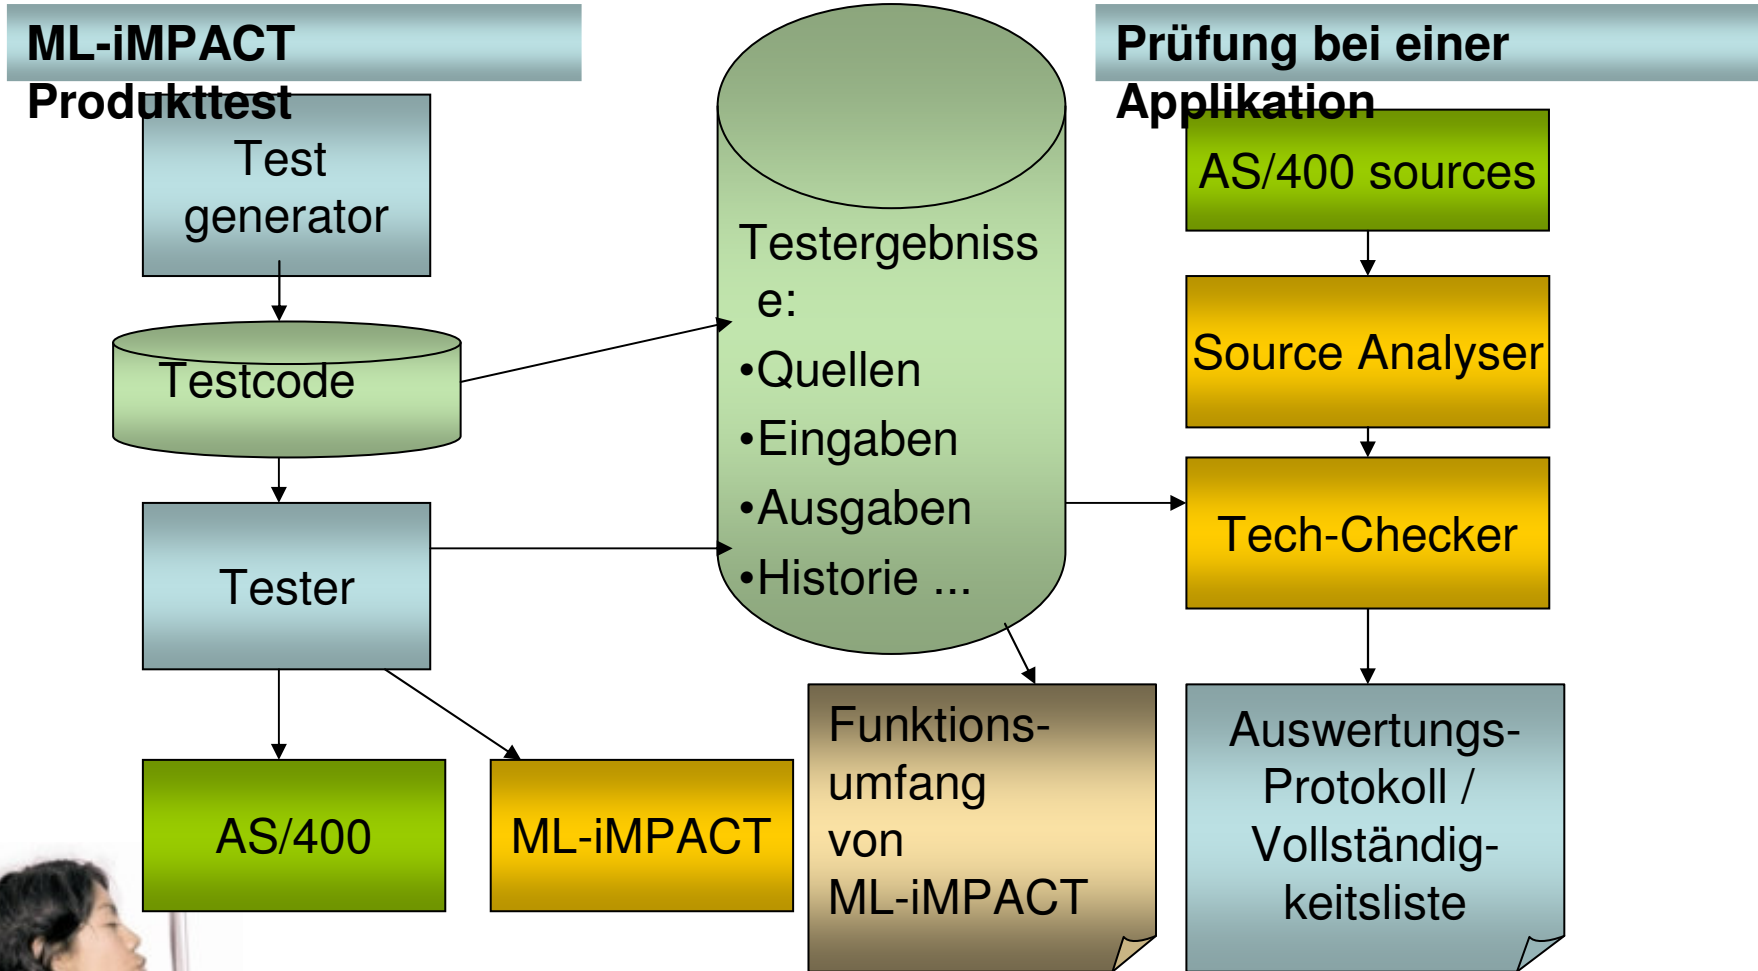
ML-iMPACT Produkttest

Test generator

Testcode

Tester

AS/400

ML-iMPACT

Testergebnisse:
•Quellen
•Eingaben
•Ausgaben
•Historie ...

Funktionsumfang von ML-iMPACT

Prüfung bei einer Applikation

AS/400 sources

Source Analyser

Tech-Checker

Auswertungs-Protokoll / Vollständigkeitsliste